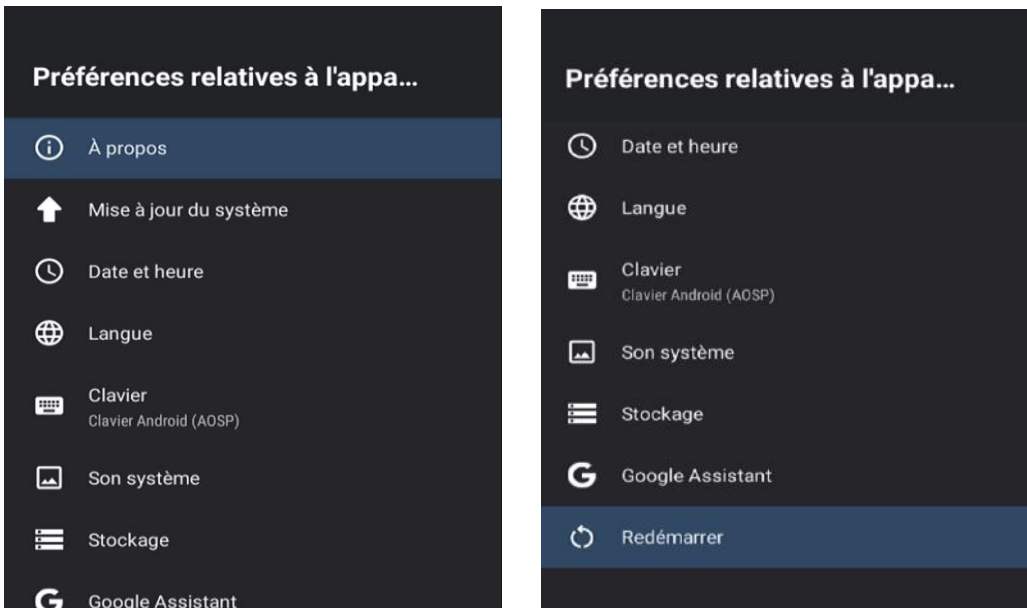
Préférences relatives à l'appa...

À propos

Mise à jour du système

Date et heure

Langue

Clavier
Clavier Android (AOSP)

Son système

Stockage

Google Assistant

Préférences relatives à l'appa...

Date et heure

Langue

Clavier
Clavier Android (AOSP)

Son système

Stockage

Google Assistant

Redémarrer